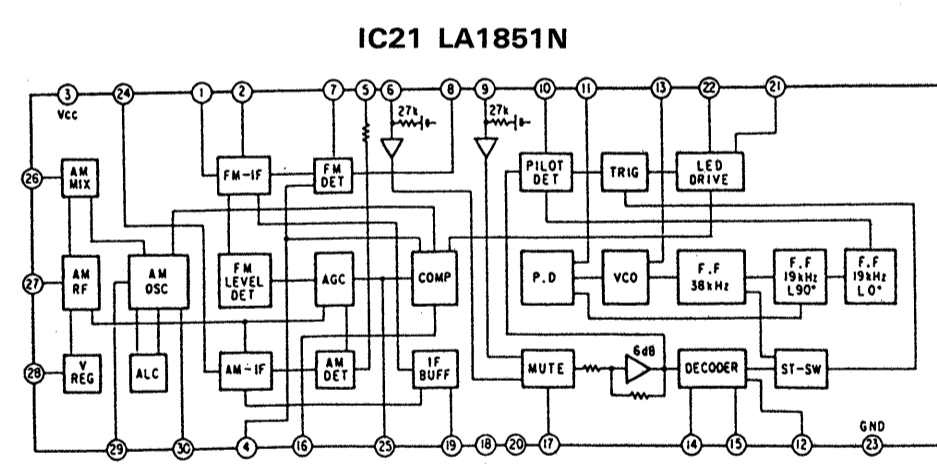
IC21 LA1851N

3
Vcc
24
1
2
7
5
6
27k
8
9
27k
10
11
13
22
21

26
AM MIX
FM-IF
FM DET
PILOT DET
TRIG
LED DRIVE

27
AM RF
AM OSC
FM LEVEL DET
AGC
COMP
P.D
VCO
F.F 38kHz
F.F 19kHz L90°
F.F 19kHz L0°

28
V REG
ALC
AM-IF
AM DET
IF BUFF
MUTE
6dB
DECODER
ST-SW

29
30
4
16
25
19
18
20
17
14
15
12
GND
23